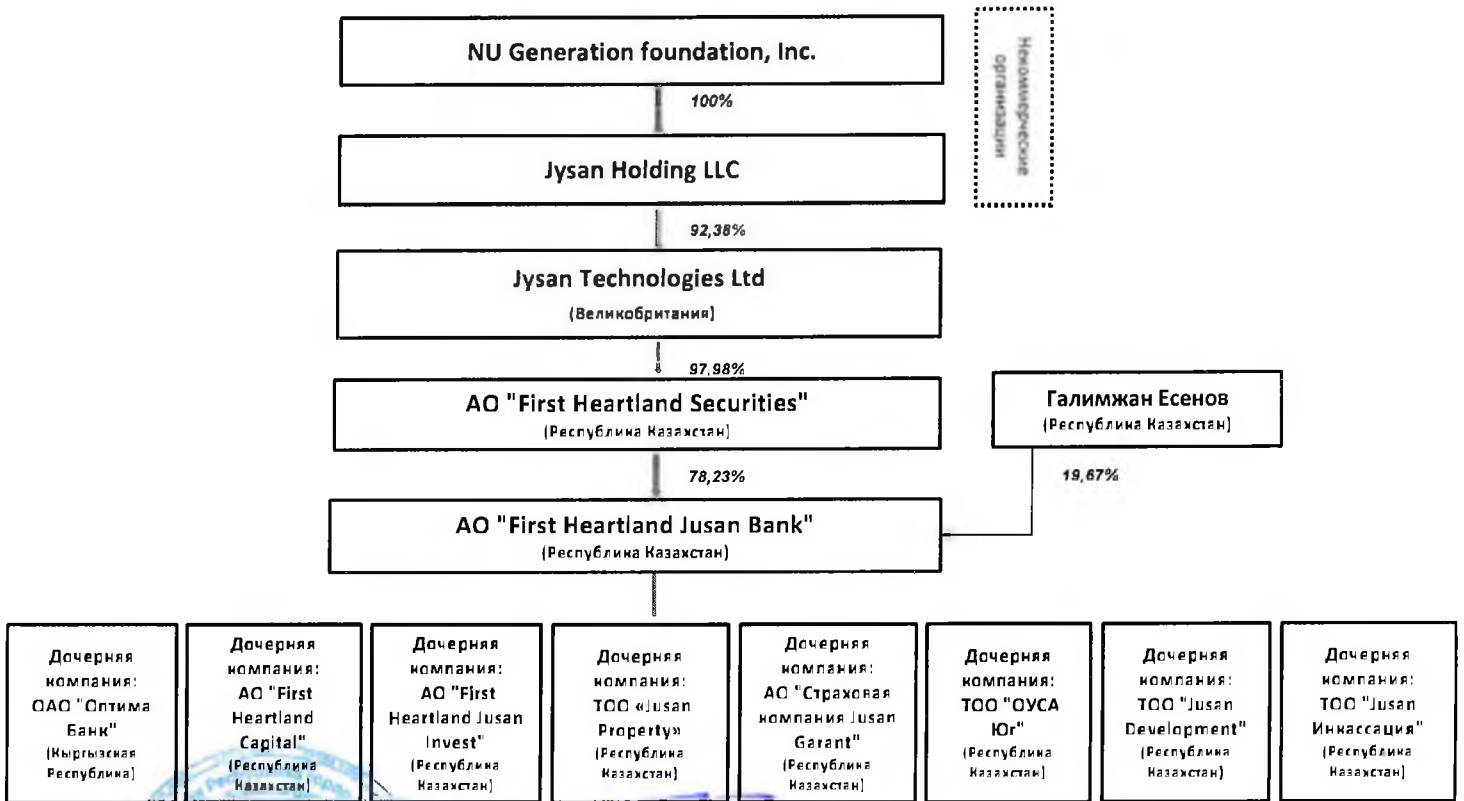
NU Generation foundation, Inc.

Некоммерческие организации

100%

Jysan Holding LLC

92,38%

Jysan Technologies Ltd
(Великобритания)

97,98%

АО "First Heartland Securities"
(Республика Казахстан)

Галимжан Есенов
(Республика Казахстан)

78,23%

19,67%

АО "First Heartland Jusan Bank"
(Республика Казахстан)

Дочерняя компания: ОАО "Оптима Банк" (Кыргызская Республика)

Дочерняя компания: АО "First Heartland Capital" (Республика Казахстан)

Дочерняя компания: АО "First Heartland Jusan Invest" (Республика Казахстан)

Дочерняя компания: ТОО «Jusan Property» (Республика Казахстан)

Дочерняя компания: АО "Страховая компания Jusan Garant" (Республика Казахстан)

Дочерняя компания: ТОО "ОУСА Юг" (Республика Казахстан)

Дочерняя компания: ТОО "Jusan Development" (Республика Казахстан)

Дочерняя компания: ТОО "Jusan Инкассация" (Республика Казахстан)